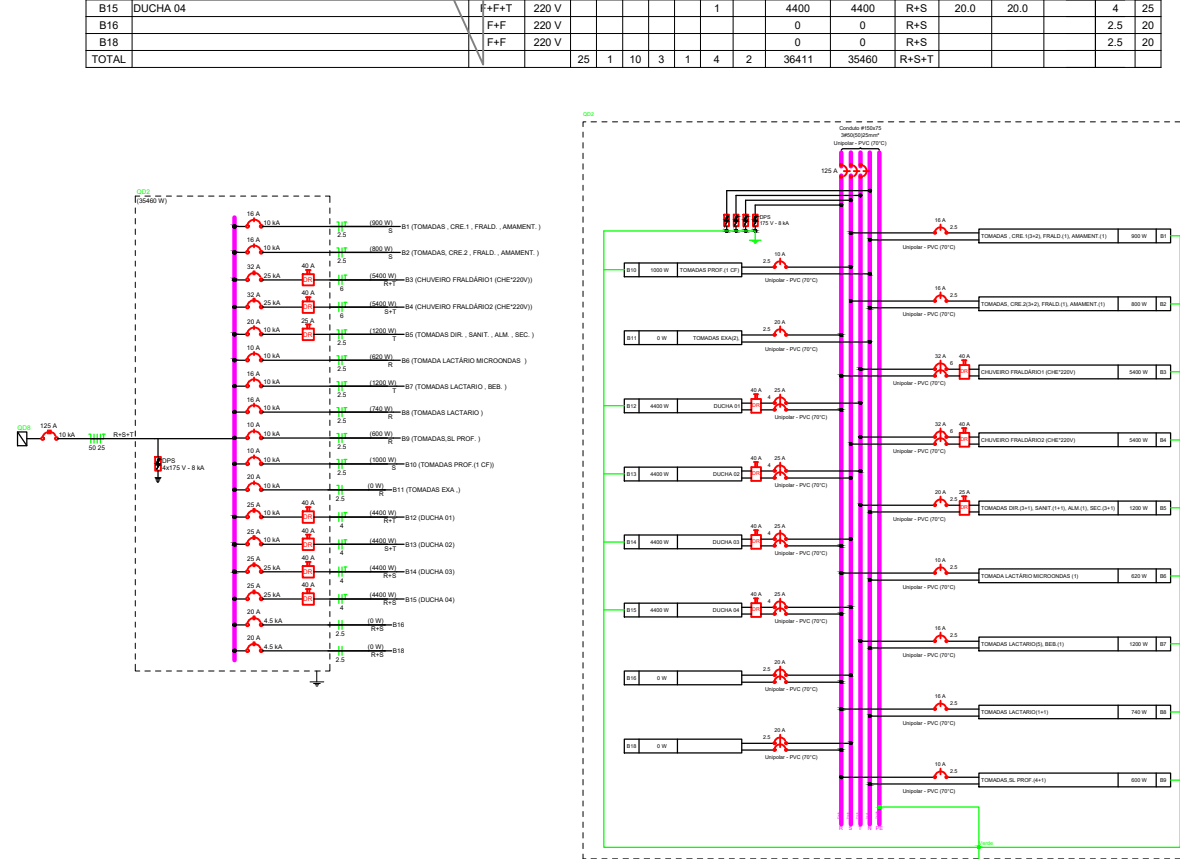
| B15 | DUCHA 04 | F+F+T | 220 V | | | | | 1 | | 4400 | 4400 | R+S | 20.0 | 20.0 | | 4 | 25 |
|---|---|---|---|---|---|---|---|---|---|---|---|---|---|---|---|---|---|
| B16 | | F+F | 220 V | | | | | | | 0 | 0 | R+S | | | | 2.5 | 20 |
| B18 | | F+F | 220 V | | | | | | | 0 | 0 | R+S | | | | 2.5 | 20 |
| TOTAL | | | | 25 | 1 | 10 | 3 | 1 | 4 | 2 | 36411 | 35460 | R+S+T | | | | |

QD2
(35460 W)

QD0 125 A 10 kA R+S+T 50 25

DPS 4x175 V - 8 kA

16 A 10 kA (900 W) S 2.5 B1 (TOMADAS , CRE.1 , FRALD. , AMAMENT. )
16 A 10 kA (800 W) S 2.5 B2 (TOMADAS, CRE.2 , FRALD. , AMAMENT. )
32 A 25 kA 40 A (5400 W) R+T 6 B3 (CHUVEIRO FRALDÁRIO1 (CHE*220V))
32 A 25 kA 40 A (5400 W) S+T 6 B4 (CHUVEIRO FRALDÁRIO2 (CHE*220V))
20 A 10 kA 25 A (1200 W) T 2.5 B5 (TOMADAS DIR. , SANIT. , ALM. , SEC. )
10 A 10 kA (620 W) R 2.5 B6 (TOMADA LACTÁRIO MICROONDAS )
16 A 10 kA (1200 W) T 2.5 B7 (TOMADAS LACTARIO , BEB. )
16 A 10 kA (740 W) R 2.5 B8 (TOMADAS LACTARIO )
10 A 10 kA (600 W) R 2.5 B9 (TOMADAS,SL PROF. )
16 A 10 kA (1000 W) S 2.5 B10 (TOMADAS PROF.(1 CF))
20 A 10 kA (0 W) R 2.5 B11 (TOMADAS EXA ,)
25 A 10 kA 40 A (4400 W) R+T 4 B12 (DUCHA 01)
25 A 10 kA 40 A (4400 W) S+T 4 B13 (DUCHA 02)
25 A 25 kA 40 A (4400 W) R+S 4 B14 (DUCHA 03)
25 A 25 kA 40 A (4400 W) R+S 4 B15 (DUCHA 04)
20 A 4.5 kA (0 W) R+S 2.5 B16
20 A 4.5 kA (0 W) R+S 2.5 B18

QD2
Conduto #150x75
3#50(50)25mm²
Unipolar - PVC (70°C)
125 A
DPS 175 V - 8 kA

16 A 2.5 TOMADAS , CRE.1(3+2), FRALD.(1), AMAMENT.(1) 900 W B1 Unipolar - PVC (70°C)
B10 1000 W TOMADAS PROF.(1 CF) 10 A 2.5 Unipolar - PVC (70°C)
16 A 2.5 TOMADAS, CRE.2(3+2), FRALD.(1), AMAMENT.(1) 800 W B2 Unipolar - PVC (70°C)
B11 0 W TOMADAS EXA(2), 20 A 2.5 Unipolar - PVC (70°C)
32 A 40 A 6 CHUVEIRO FRALDÁRIO1 (CHE*220V) 5400 W B3 Unipolar - PVC (70°C)
B12 4400 W DUCHA 01 40 A 25 A 4 Unipolar - PVC (70°C)
32 A 40 A 6 CHUVEIRO FRALDÁRIO2 (CHE*220V) 5400 W B4 Unipolar - PVC (70°C)
B13 4400 W DUCHA 02 40 A 25 A 4 Unipolar - PVC (70°C)
20 A 25 A 2.5 TOMADAS DIR.(3+1), SANIT.(1+1), ALM.(1), SEC.(3+1) 1200 W B5 Unipolar - PVC (70°C)
B14 4400 W DUCHA 03 40 A 25 A 4 Unipolar - PVC (70°C)
10 A 2.5 TOMADA LACTÁRIO MICROONDAS (1) 620 W B6 Unipolar - PVC (70°C)
B15 4400 W DUCHA 04 40 A 25 A 4 Unipolar - PVC (70°C)
16 A 2.5 TOMADAS LACTARIO(5), BEB.(1) 1200 W B7 Unipolar - PVC (70°C)
B16 0 W 20 A 2.5 Unipolar - PVC (70°C)
16 A 2.5 TOMADAS LACTARIO(1+1) 740 W B8 Unipolar - PVC (70°C)
B18 0 W 20 A 2.5 Unipolar - PVC (70°C)
10 A 2.5 TOMADAS,SL PROF.(4+1) 600 W B9 Unipolar - PVC (70°C)